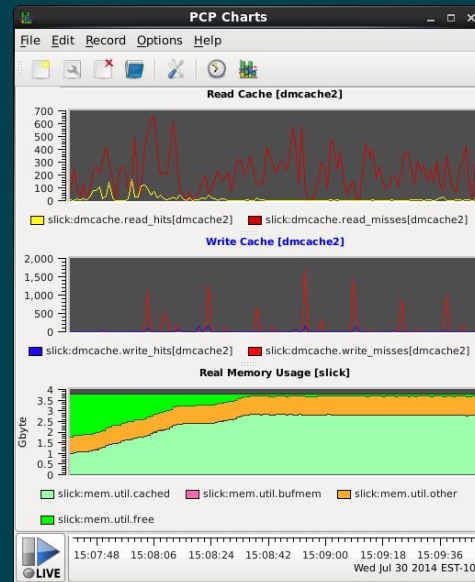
PCP Charts

File Edit Record Options Help

Read Cache [dmcache2]

700
600
500
400
300
200
100
0

slick:dmcache.read_hits[dmcache2] slick:dmcache.read_misses[dmcache2]

Write Cache [dmcache2]

2,000
1,500
1,000
500
0

slick:dmcache.write_hits[dmcache2] slick:dmcache.write_misses[dmcache2]

Real Memory Usage [slick]

4
3.5
3
2.5
2
1.5
1
0.5
0

Gbyte

slick:mem.util.cached slick:mem.util.bufmem slick:mem.util.other

slick:mem.util.free

LIVE

15:07:48 15:08:06 15:08:24 15:08:42 15:09:00 15:09:18 15:09:36

Wed Jul 30 2014 EST-10